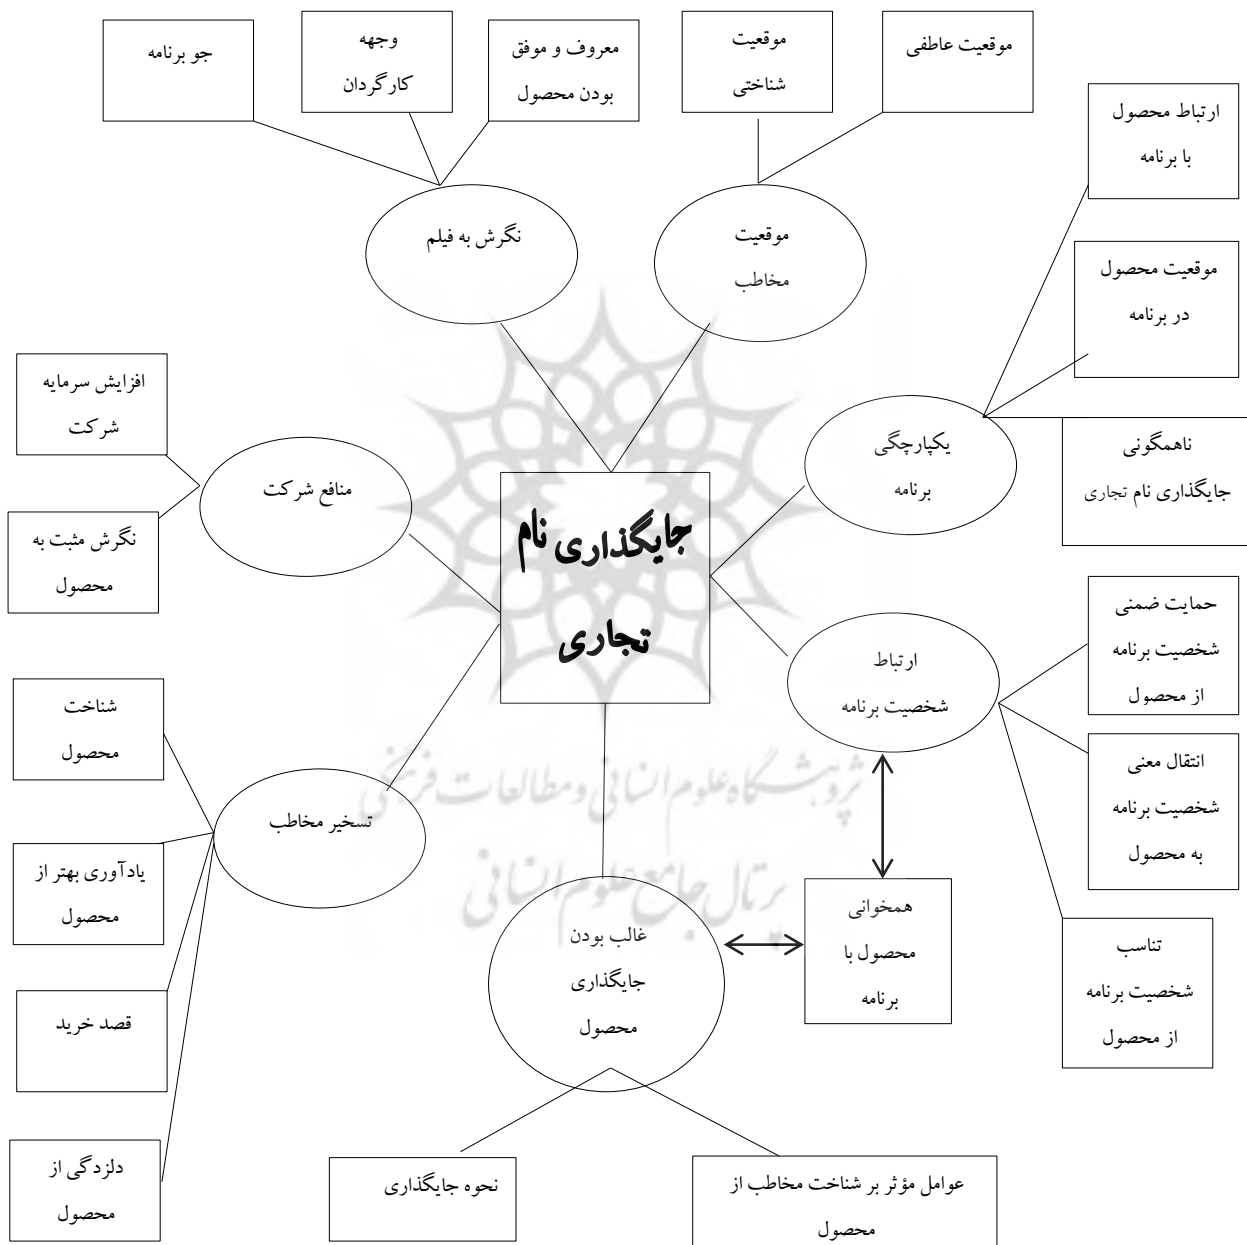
جو برنامه

وجهه کارگردان

معروف و موفق بودن محصول

موقعیت شناختی

موقعیت عاطفی

ارتباط محصول با برنامه

نگرش به فیلم

موقعیت مخاطب

موقعیت محصول در برنامه

افزایش سرمایه شرکت

یکپارچگی برنامه

ناهمگونی جایگذاری نام تجاری

منافع شرکت

نگرش مثبت به محصول

جایگذاری نام تجاری

حمایت ضمنی شخصیت برنامه از محصول

شناخت محصول

ارتباط شخصیت برنامه

انتقال معنی شخصیت برنامه به محصول

تسخیر مخاطب

یادآوری بهتر از محصول

همخوانی محصول با برنامه

غالب بودن جایگذاری محصول

تناسب شخصیت برنامه از محصول

قصد خرید

دلزدگی از محصول

نحوه جایگذاری

عوامل مؤثر بر شناخت مخاطب از محصول

پژوهشگاه علوم انسانی و مطالعات فرهنگی
پرتال جامع علوم انسانی